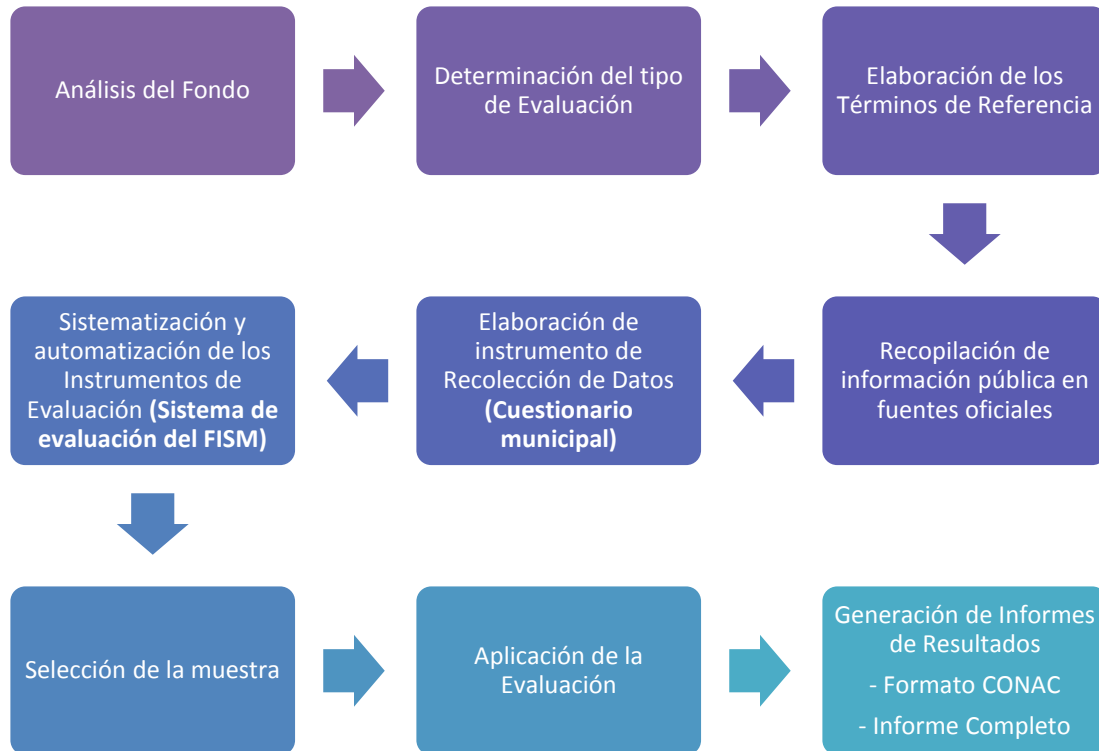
Análisis del Fondo

Determinación del tipo de Evaluación

Elaboración de los Términos de Referencia

Recopilación de información pública en fuentes oficiales

Elaboración de instrumento de Recolección de Datos **(Cuestionario municipal)**

Sistematización y automatización de los Instrumentos de Evaluación **(Sistema de evaluación del FISM)**

Selección de la muestra

Aplicación de la Evaluación

Generación de Informes de Resultados
- Formato CONAC
- Informe Completo